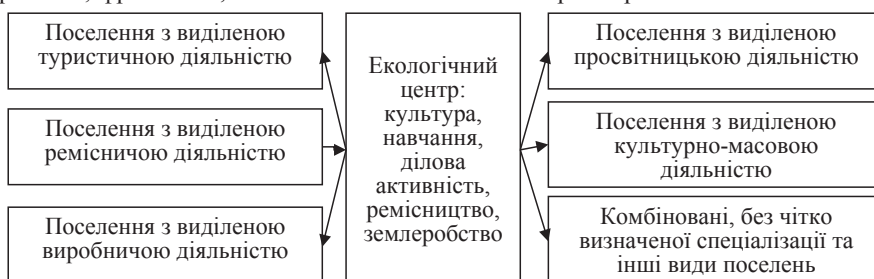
Поселення з виділеною туристичною діяльністю

Поселення з виділеною ремісничою діяльністю

Поселення з виділеною виробничою діяльністю

Екологічний центр: культура, навчання, ділова активність, ремісництво, землеробство

Поселення з виділеною просвітницькою діяльністю

Поселення з виділеною культурно-масовою діяльністю

Комбіновані, без чітко визначеної спеціалізації та інші види поселень